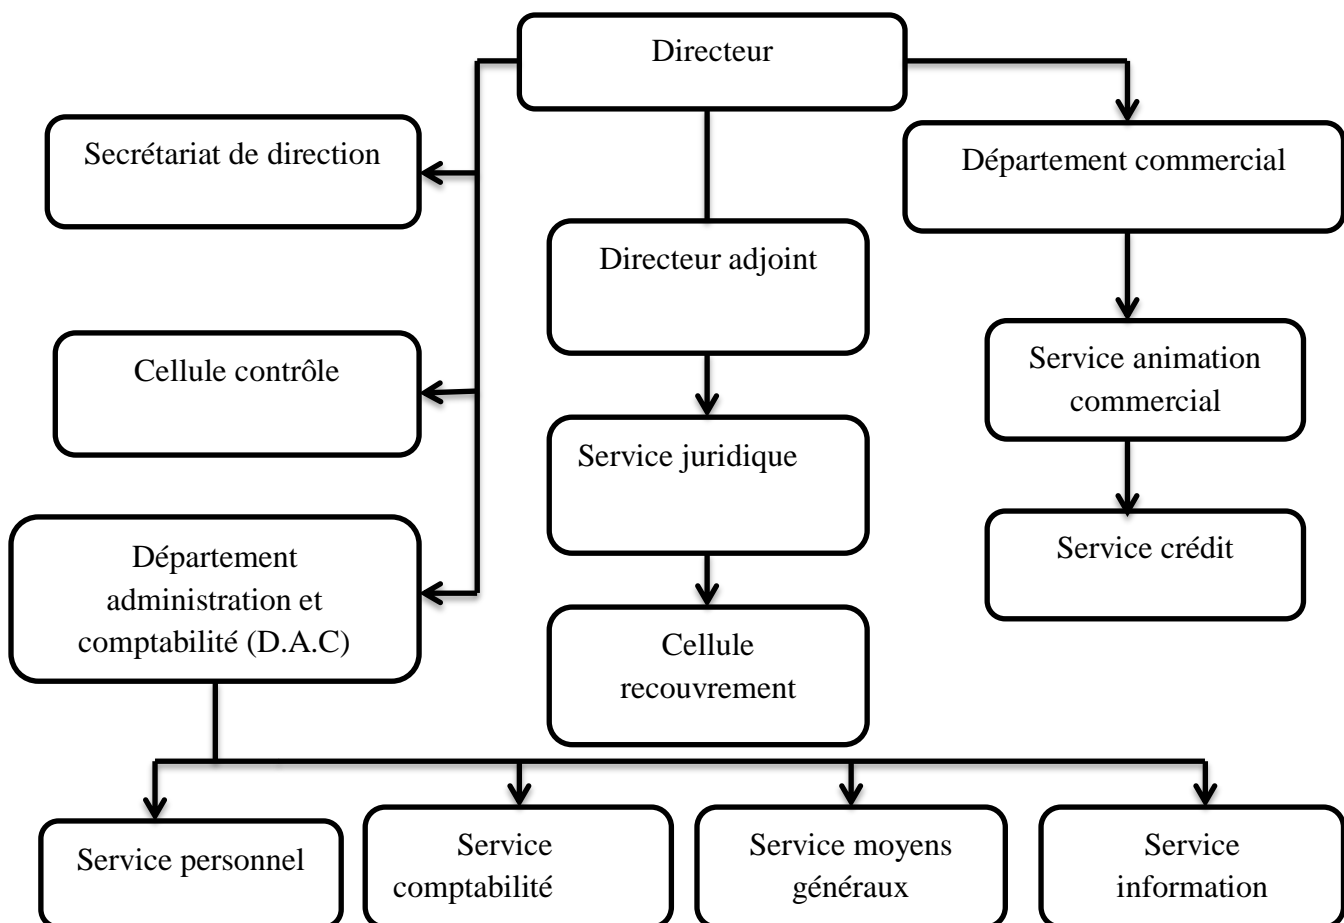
Directeur

Secrétariat de direction

Cellule contrôle

Département administration et comptabilité (D.A.C)

Directeur adjoint

Service juridique

Cellule recouvrement

Département commercial

Service animation commercial

Service crédit

Service personnel

Service comptabilité

Service moyens généraux

Service information